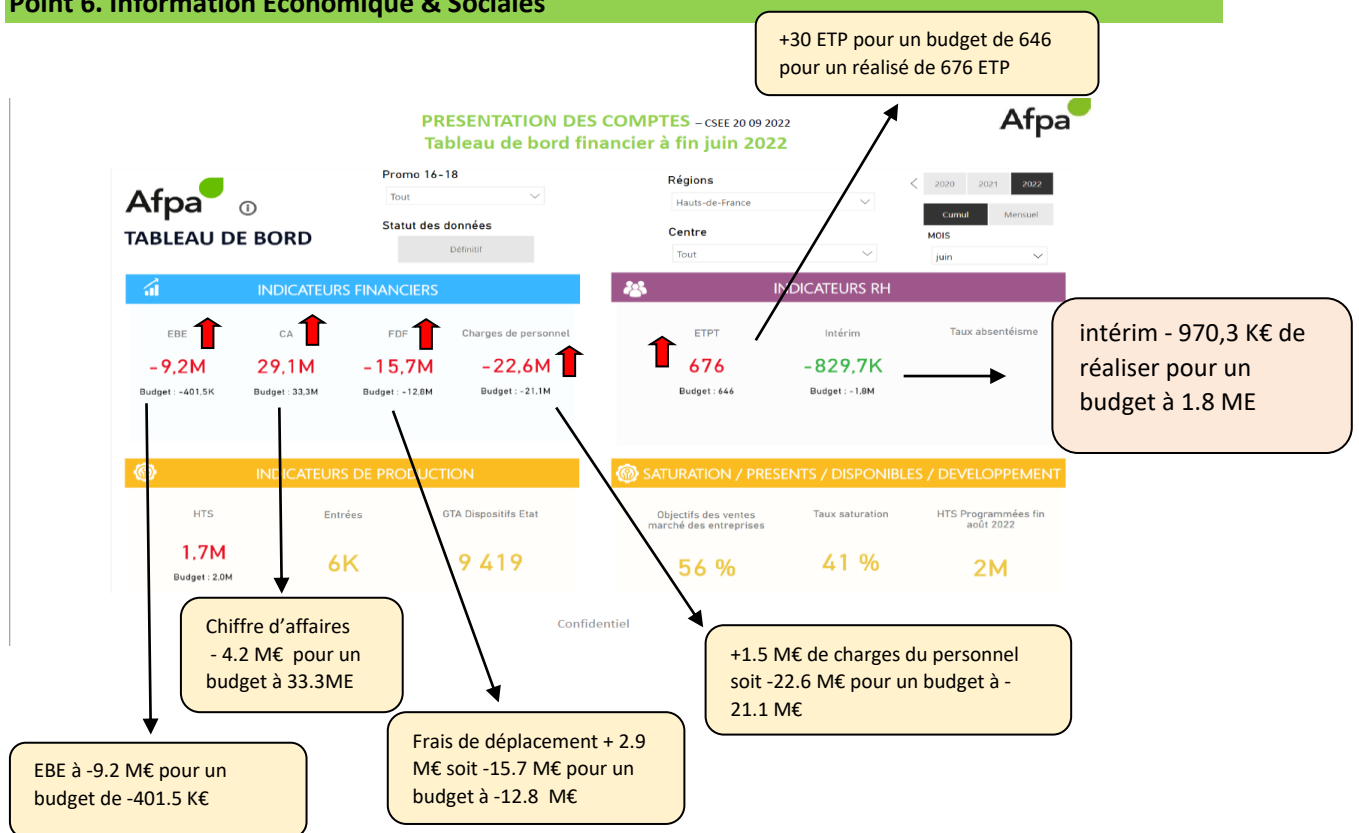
Point 6. Information Economique & Sociales

+30 ETP pour un budget de 646 pour un réalisé de 676 ETP

PRESENTATION DES COMPTES – CSEE 20 09 2022
Tableau de bord financier à fin juin 2022

Afpa

Afpa
TABLEAU DE BORD

Promo 16-18
Tout
Statut des données
Définitif

Régions
Hauts-de-France
Centre
Tout

2020 2021 2022
Cumul Mensuel
MOIS
juin

INDICATEURS FINANCIERS

EBE
-9,2M
Budget : -401,5K

CA
29,1M
Budget : 33,3M

FDF
-15,7M
Budget : -12,8M

Charges de personnel
-22,6M
Budget : -21,1M

INDICATEURS RH

ETPT
676
Budget : 646

Intérim
-829,7K
Budget : -1,8M

Taux absentéisme

intérim - 970,3 K€ de réaliser pour un budget à 1.8 ME

INDICATEURS DE PRODUCTION

HTS
1.7M
Budget : 2,0M

Entrées
6K

GTA Dispositifs Etat
9 419

SATURATION / PRESENTS / DISPONIBLES / DEVELOPPEMENT

Objectifs des ventes marché des entreprises
56 %

Taux saturation
41 %

HTS Programmées fin août 2022
2M

Confidentiel

Chiffre d'affaires
- 4.2 M€ pour un budget à 33.3ME

+1.5 M€ de charges du personnel soit -22.6 M€ pour un budget à -21.1 M€

Frais de déplacement + 2.9 M€ soit -15.7 M€ pour un budget à -12.8 M€

EBE à -9.2 M€ pour un budget de -401.5 K€